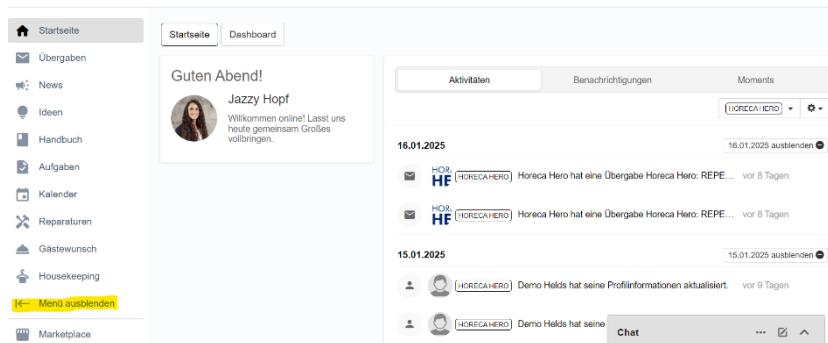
Startseite
Übergaben
News
Ideen
Handbuch
Aufgaben
Kalender
Reparaturen
Gästewunsch
Housekeeping
Menü ausblenden
Marketplace

Startseite | Dashboard

Guten Abend!
Jazzy Hopf
Willkommen online! Lasst uns heute gemeinsam Großes vollbringen.

Aktivitäten | Benachrichtigungen | Moments

HORECA HERO

16.01.2025
16.01.2025 ausblenden

HORECA HERO Horeca Hero hat eine Übergabe Horeca Hero: REPE... vor 8 Tagen

HORECA HERO Horeca Hero hat eine Übergabe Horeca Hero: REPE... vor 8 Tagen

15.01.2025
15.01.2025 ausblenden

HORECA HERO Demo Helds hat seine Profilinformationen aktualisiert. vor 9 Tagen

HORECA HERO Demo Helds hat seine

Chat